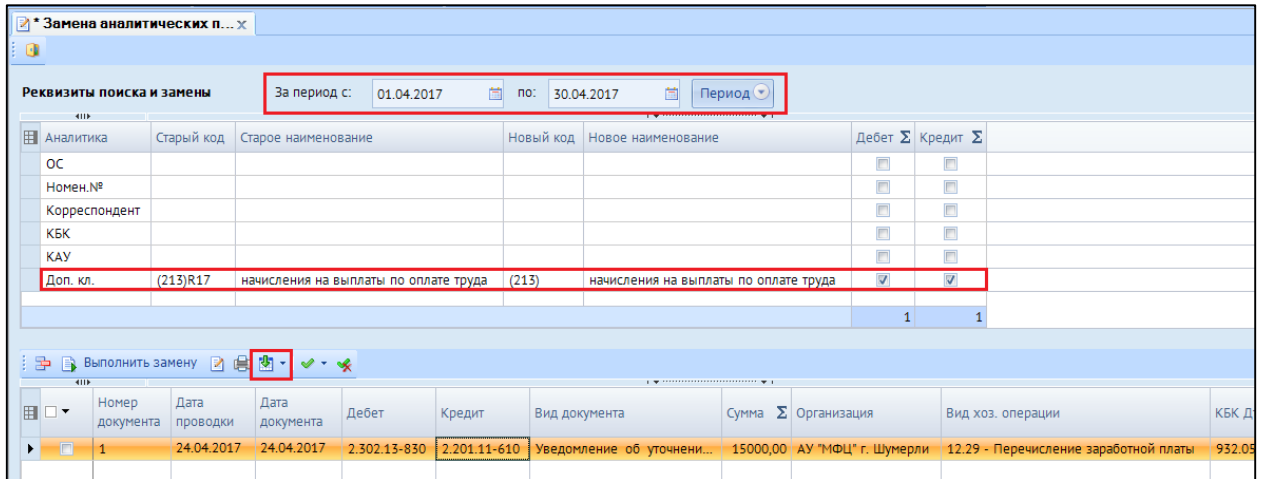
* Замена аналитических п... ×

Реквизиты поиска и замены

За период с: 01.04.2017 по: 30.04.2017 Период

| Аналитика | Старый код | Старое наименование | Новый код | Новое наименование | Дебет Σ | Кредит Σ |
|---|---|---|---|---|---|---|
| ОС | | | | | | |
| Номен.№ | | | | | | |
| Корреспондент | | | | | | |
| КБК | | | | | | |
| КАУ | | | | | | |
| Доп. кл. | (213)R17 | начисления на выплаты по оплате труда | (213) | начисления на выплаты по оплате труда | | |
| | | | | | 1 | 1 |

Выполнить замену

| Номер документа | Дата проводки | Дата документа | Дебет | Кредит | Вид документа | Сумма Σ | Организация | Вид хоз. операции | КБК Д |
|---|---|---|---|---|---|---|---|---|---|
| 1 | 24.04.2017 | 24.04.2017 | 2.302.13-830 | 2.201.11-610 | Уведомление об уточнени... | 15000,00 | АУ "МФЦ" г. Шумерли | 12.29 - Перечисление заработной платы | 932.05 |